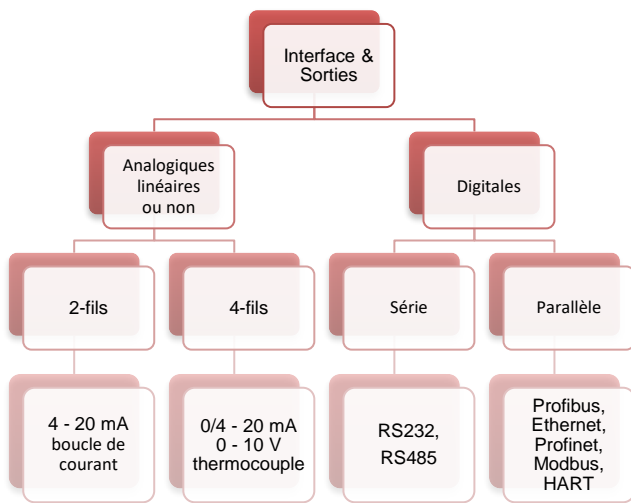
Interface & Sorties

Analogiques linéaires ou non

Digitales

2-fils

4-fils

Série

Parallèle

4 - 20 mA boucle de courant

0/4 - 20 mA 0 - 10 V thermocouple

RS232, RS485

Profibus, Ethernet, Profinet, Modbus, HART